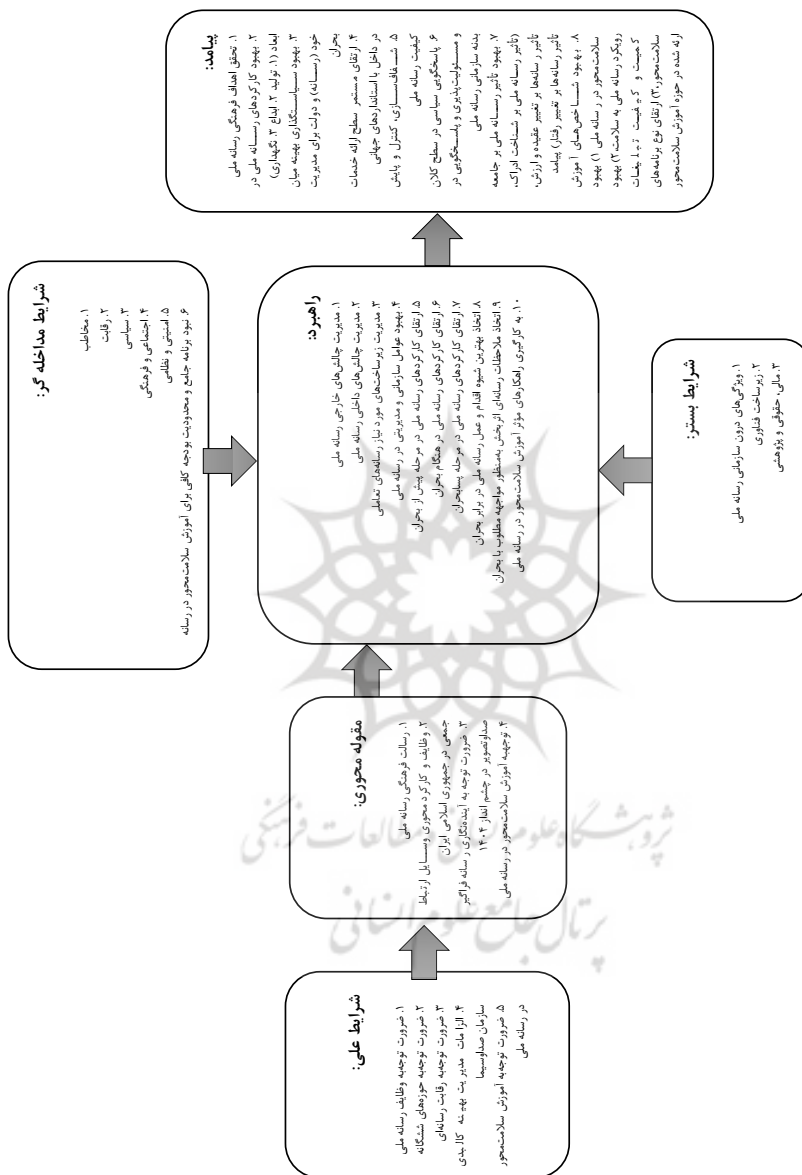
شرایط علی:
۱. ضرورت توجیهه وظایف رسانه ملی
۲. ضرورت توجیهه حوزه‌های شش‌گانه
۳. ضرورت توجیهه رقابت رسانه‌ای
۴. الزامات مدیریت بهینه کالا بندی سازمان صداوسیما
۵. ضرورت توجیهه آموزش سلامت‌محور در رسانه ملی

مقوله محوری:
۱. رسالت فرهنگی رسانه ملی
۲. وظایف و کارکرد محوری وسایل ارتباط جمعی در جمهوری اسلامی ایران
۳. ضرورت توجه به آینده‌نگاری رسانه فراگیر صداوتصویر در چشم انداز ۱۴۰۴
۴. توجیهه آموزش سلامت‌محور در رسانه ملی

شرایط مداخله گر:
۱. مخاطب
۲. رقابت
۳. سیاسی
۴. اجتماعی و فرهنگی
۵. امنیتی و نظامی
۶. نبود برنامه جامع و محدودیت بودجه کافی برای آموزش سلامت‌محور در رسانه

راهبرد:
۱. مدیریت چالش‌های خارجی رسانه ملی
۲. مدیریت چالش‌های داخلی رسانه ملی
۳. مدیریت زیرساخت‌های مورد نیاز رسانه‌های تعاملی
۴. بهبود عوامل سازمانی و مدیریتی در رسانه ملی
۵. ارتقای کارکردهای رسانه ملی در مرحله پیش از بحران
۶. ارتقای کارکردهای رسانه ملی در هنگام بحران
۷. ارتقای کارکردهای رسانه ملی در مرحله پسابحران
۸. اتخاذ بهترین شیوه اقدام و عمل رسانه ملی در برابر بحران
۹. ایجاد ملاحظات رسانه‌ای ارزیابی به‌منظور مواجهه مطلوب با بحران
۱۰. به کارگیری راهکارهای مؤثر آموزش سلامت‌محور در رسانه ملی

شرایط بستر:
۱. ویژگی‌های درون سازمانی رسانه ملی
۲. زیرساخت فناوری
۳. مالی، حقوقی و پژوهشی

پیامد:
۱. تحقق اهداف فرهنگی رسانه ملی
۲. بهبود کارکردهای رسانه ملی در ابعاد (۱. تولید ۲. ابداع ۳. نگهداری)
۳. بهبود سیاستگذاری بهینه میان خود (رسانه) و دولت برای مدیریت بحران
۴. ارتقای مستمر سطح ارائه خدمات در داخل با استانداردهای جهانی
۵. شفاف‌سازی، کنترل و پایش کیفیت رسانه ملی
۶. پاسخگویی سیاسی در سطح کلان و مسئولیت‌پذیری و پاسخگویی در بدنه سازمانی رسانه ملی
۷. بهبود تأثیر رسانه ملی بر جامعه (تأثیر رسانه ملی بر شناخت ادراک، تأثیر رسانه‌ها بر تغییر عقیده و ارزش، تأثیر رسانه‌ها بر تغییر رفتار) پیامد
۸. بهبود شاخص‌های آموزش سلامت‌محور در رسانه ملی (۱) بهبود رویکرد رسانه ملی به سلامت ۲) بهبود کمیت و کیفیت تولید پیامد سلامت‌محور، ۳) ارتقای نوع برنامه‌های ارائه شده در حوزه آموزش سلامت‌محور